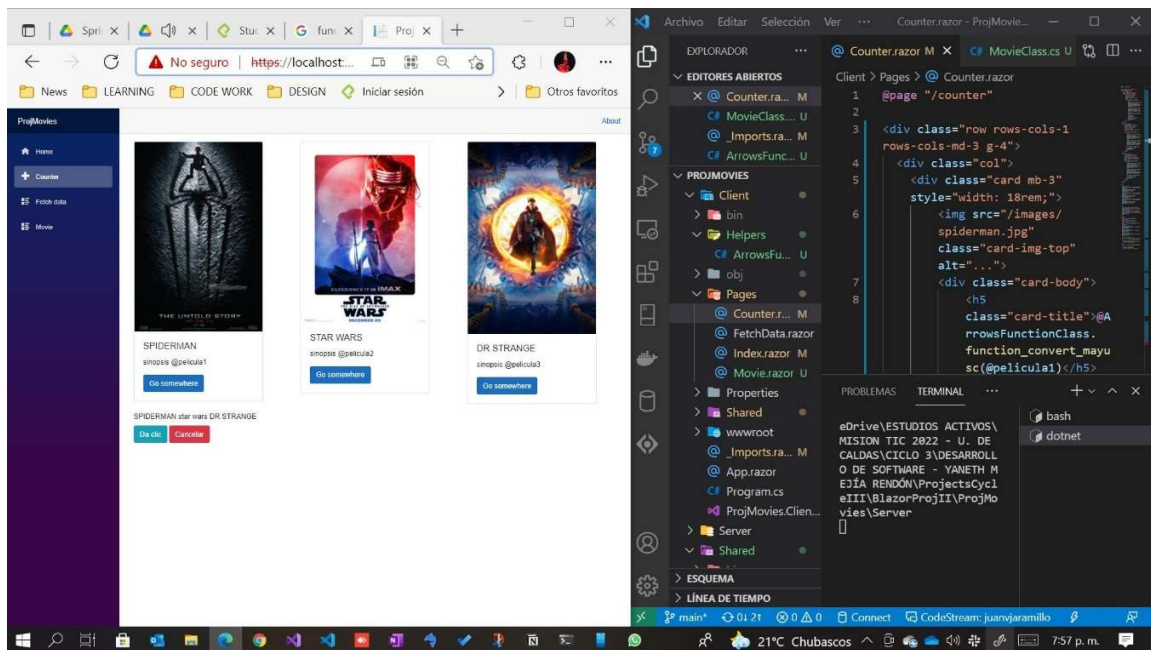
Spri × | Stuc × | G func × | Proj × | +

No seguro | https://localhost:...

News | LEARNING | CODE WORK | DESIGN | Iniciar sesión | Otros favoritos

ProjMovies

About

Home
Counter
Fetch data
Movie

THE UNTOLD STORY

SPIDERMAN
sinopsis @pelicula1
Go somewhere

STAR WARS
STAR WARS
sinopsis @pelicula2
Go somewhere

DR STRANGE
sinopsis @pelicula3
Go somewhere

SPIDERMAN star wars DR STRANGE
Da clic | Cancelar

Archivo Editar Selección Ver ··· Counter.razor - ProjMovie...

EXPLORADOR ···
EDITORES ABIERTOS
× Counter.ra... M
C# MovieClass... U
_Imports.ra... M
C# ArrowsFunc... U
PROJMOVIES
Client
bin
Helpers
C# ArrowsFu... U
obj
Pages
Counter.r... M
FetchData.razor
Index.razor M
Movie.razor U
Properties
Shared
wwwroot
_Imports.ra... M
App.razor
C# Program.cs
ProjMovies.Clien...
Server
Shared
ESQUEMA
LÍNEA DE TIEMPO

Counter.razor M × | C# MovieClass.cs U

Client > Pages > Counter.razor

1 @page "/counter"
2
3 <div class="row rows-cols-1 rows-cols-md-3 g-4">
4 <div class="col">
5 <div class="card mb-3" style="width: 18rem;">
6 <img src="/images/spiderman.jpg" class="card-img-top" alt="...">
7 <div class="card-body">
8 <h5 class="card-title">@ArrowsFunctionClass.function_convert_mayusc(@pelicula1)</h5>

PROBLEMAS TERMINAL ···

eDrive\ESTUDIOS ACTIVOS\MISION TIC 2022 - U. DE CALDAS\CICLO 3\DESARROLLO DE SOFTWARE - YANETH MEJÍA RENDÓN\ProjectsCycleIII\BlazorProjII\ProjMovies\Server

bash
dotnet

main* 0↓ 2↑ ⊗0 ⚠0 Connect CodeStream: juanvjaramillo

21°C Chubascos 7:57 p. m.